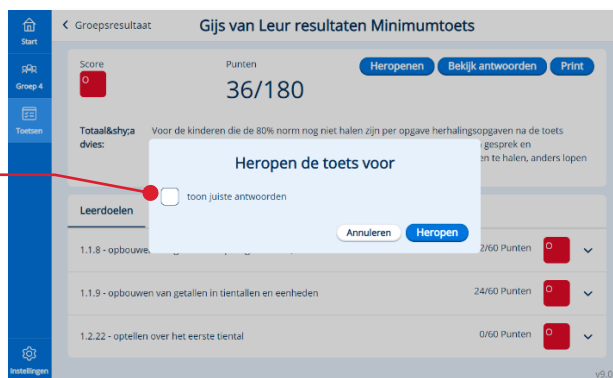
Start
Groep 4
Toetsen
Instellingen

< Groepsresultaat
Gijs van Leur resultaten Minimumtoets

Score
O
Punten
36/180
Heropenen
Bekijk antwoorden
Print

Totaal&shy;advies:
Voor de kinderen die de 80% norm nog niet halen zijn per opgave herhalingsopgaven na de toets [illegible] gesprek en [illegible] en te halen, anders lopen

Heropen de toets voor
toon juiste antwoorden
Annuleren
Heropen

Leerdoelen
1.1.8 - opbouwen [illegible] 2/60 Punten
O
1.1.9 - opbouwen van getallen in tientallen en eenheden
24/60 Punten
O
1.2.22 - optellen over het eerste tiental
0/60 Punten
O
v9.0